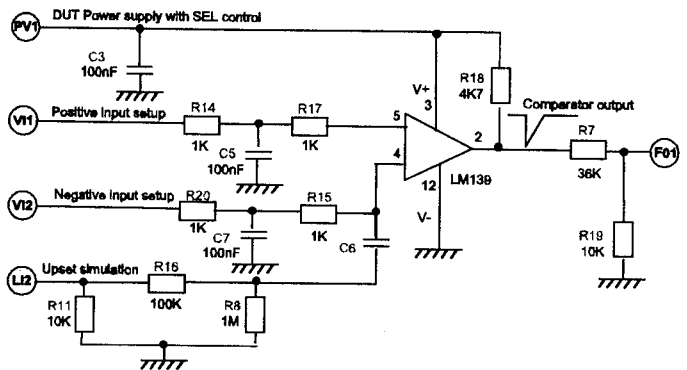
PV1
DUT Power supply with SEL control
C3
100nF
V+
3
R18
4K7
VI1
Positive input setup
R14
1K
R17
1K
5
Comparator output
C5
100nF
4
2
R7
36K
F01
VI2
Negative input setup
R20
1K
R15
1K
12
LM139
C7
100nF
C6
V-
R19
10K
LI2
Upset simulation
R16
100K
R11
10K
R8
1M